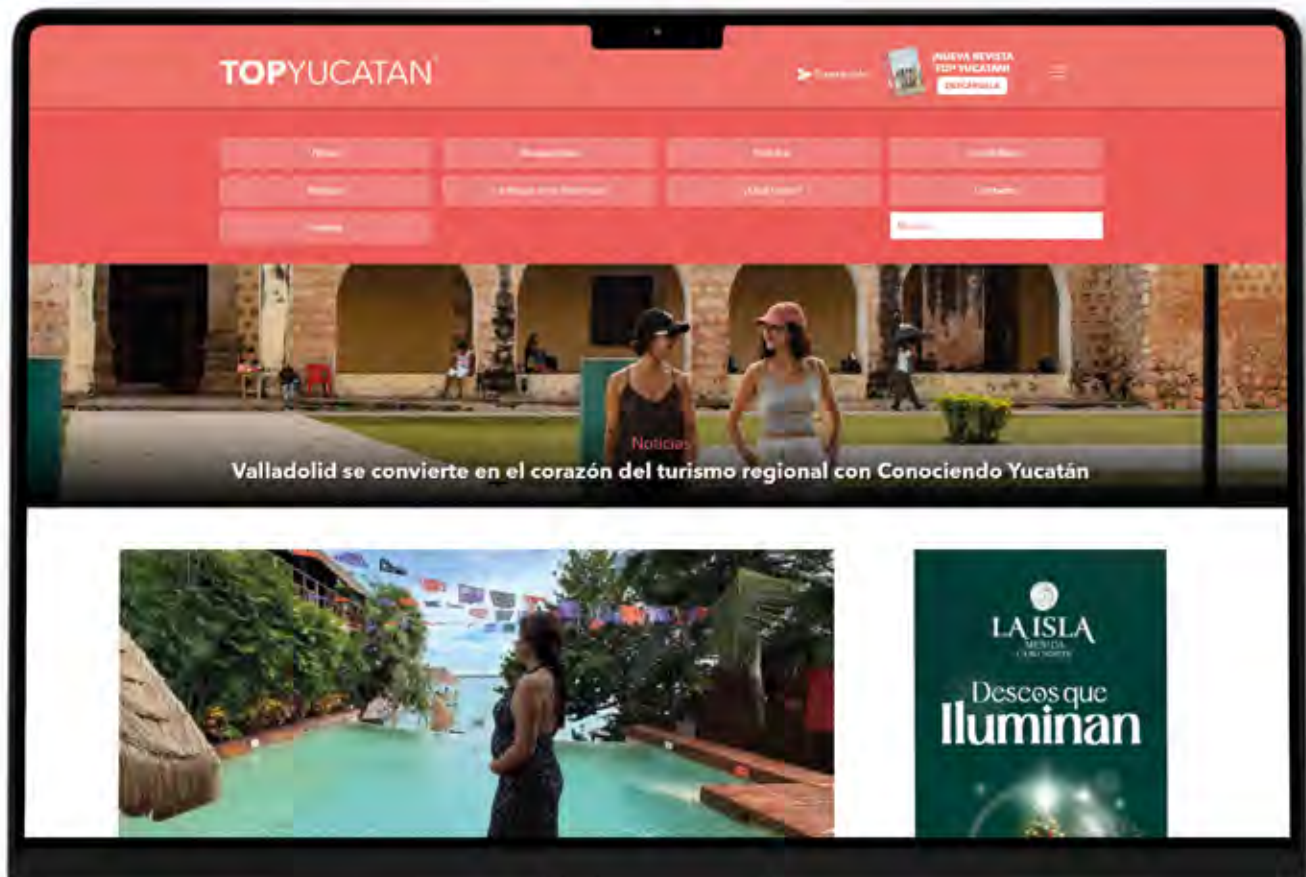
TOPYUCATAN

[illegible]

¡NUEVA REVISTA TOP YUCATAN! DESCÁRGALA

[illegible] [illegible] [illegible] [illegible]
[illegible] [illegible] ¿Qué hacer? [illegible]
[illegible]

Noticias
Valladolid se convierte en el corazón del turismo regional con Conociendo Yucatán

LA ISLA
MÉRIDA
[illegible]
Deseos que Iluminan